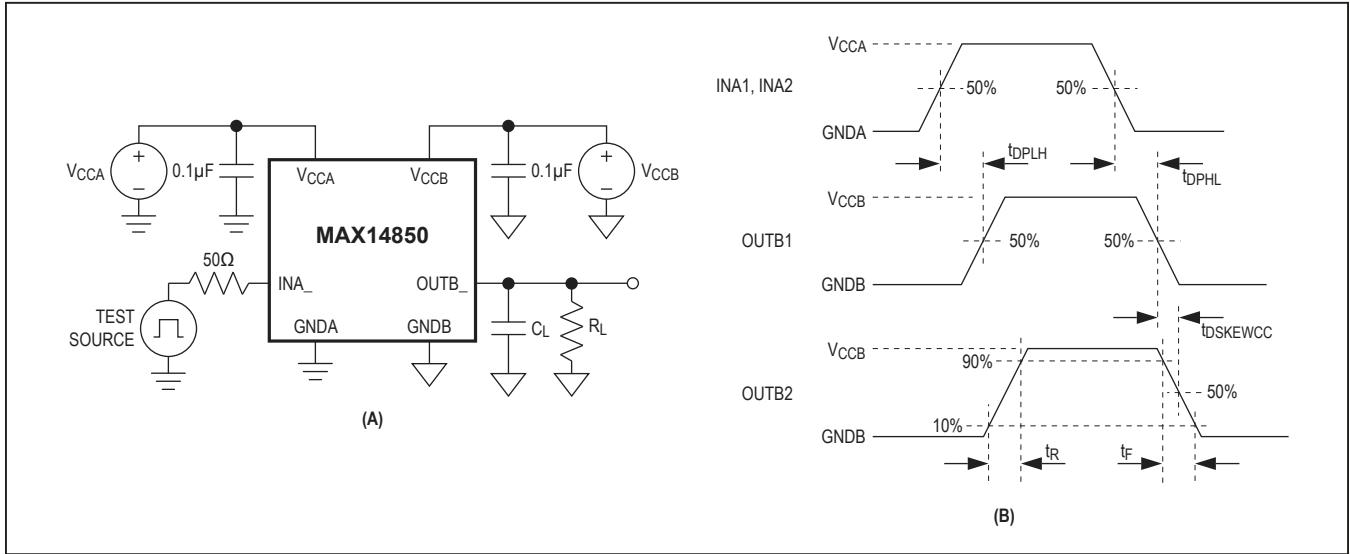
$V_{CCA}$
+
–
0.1µF
$V_{CCA}$
$V_{CCB}$
0.1µF
+
–
$V_{CCB}$
MAX14850
50Ω
INA_
OUTB_
TEST SOURCE
GNDA
GNDB
$C_L$
$R_L$
(A)

$V_{CCA}$
INA1, INA2
50%
50%
GNDA
$t_{DPLH}$
$t_{DPHL}$
$V_{CCB}$
OUTB1
50%
50%
GNDB
$t_{DSKEWCC}$
$V_{CCB}$
90%
OUTB2
50%
GNDB
10%
$t_R$
$t_F$
(B)